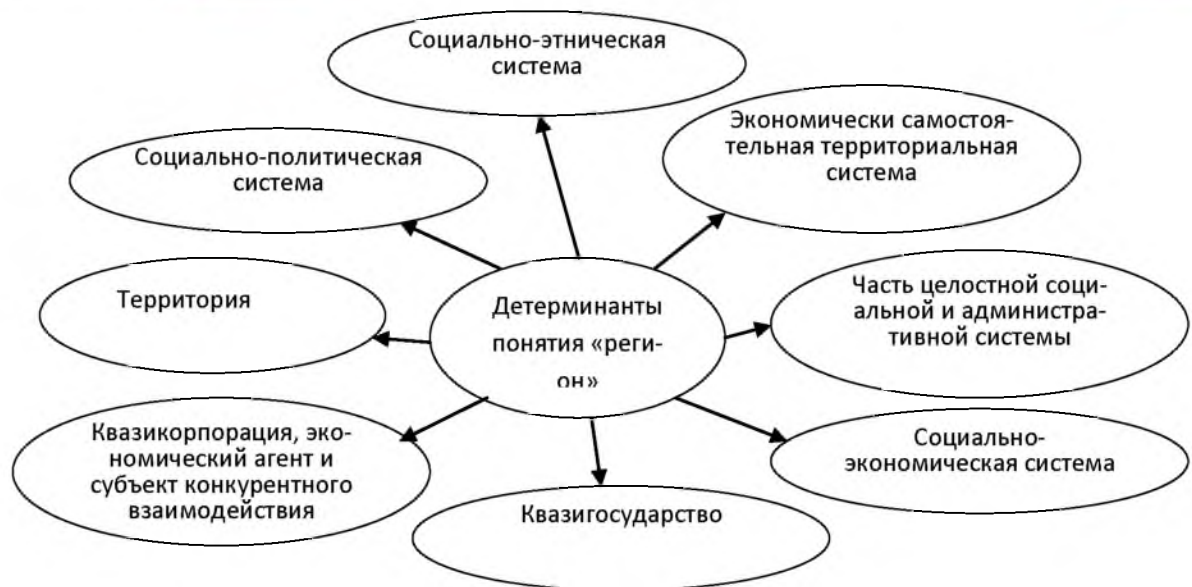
Социально-этническая система

Экономически самостоятельная территориальная система

Социально-политическая система

Территория

Детерминанты понятия «регион»

Часть целостной социальной и административной системы

Квазикорпорация, экономический агент и субъект конкурентного взаимодействия

Социально-экономическая система

Квазигосударство